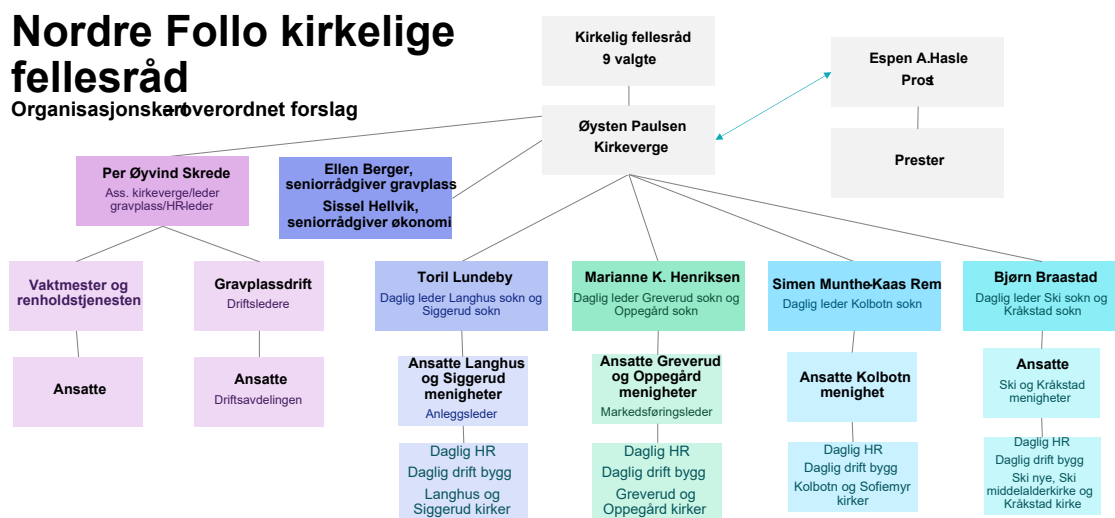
Nordre Follo kirkelige fellesråd
Organisasjonskart - overordnet forslag

Kirkelig fellesråd
9 valgte

Espen A.Hasle
Prost

Øysten Paulsen
Kirkeverge

Prester

Per Øyvind Skrede
Ass. kirkeverge/leder gravplass/HR-leder

Ellen Berger, seniorrådgiver gravplass
Sissel Hellvik, seniorrådgiver økonomi

Vaktmester og renholdstjenesten

Ansatte

Gravplassdrift
Driftsledere

Ansatte
Driftsavdelingen

Toril Lundeby
Daglig leder Langhus sokn og Siggerud sokn

Ansatte Langhus og Siggerud menigheter
Anleggsleder

Daglig HR
Daglig drift bygg
Langhus og Siggerud kirker

Marianne K. Henriksen
Daglig leder Greverud sokn og Oppegård sokn

Ansatte Greverud og Oppegård menigheter
Markedsføringsleder

Daglig HR
Daglig drift bygg
Greverud og Oppegård kirker

Simen Munthe-Kaas Rem
Daglig leder Kolbotn sokn

Ansatte Kolbotn menighet

Daglig HR
Daglig drift bygg
Kolbotn og Sofiemyr kirker

Bjørn Braastad
Daglig leder Ski sokn og Kråkstad sokn

Ansatte
Ski og Kråkstad menigheter

Daglig HR
Daglig drift bygg
Ski nye, Ski middelalderkirke og Kråkstad kirke